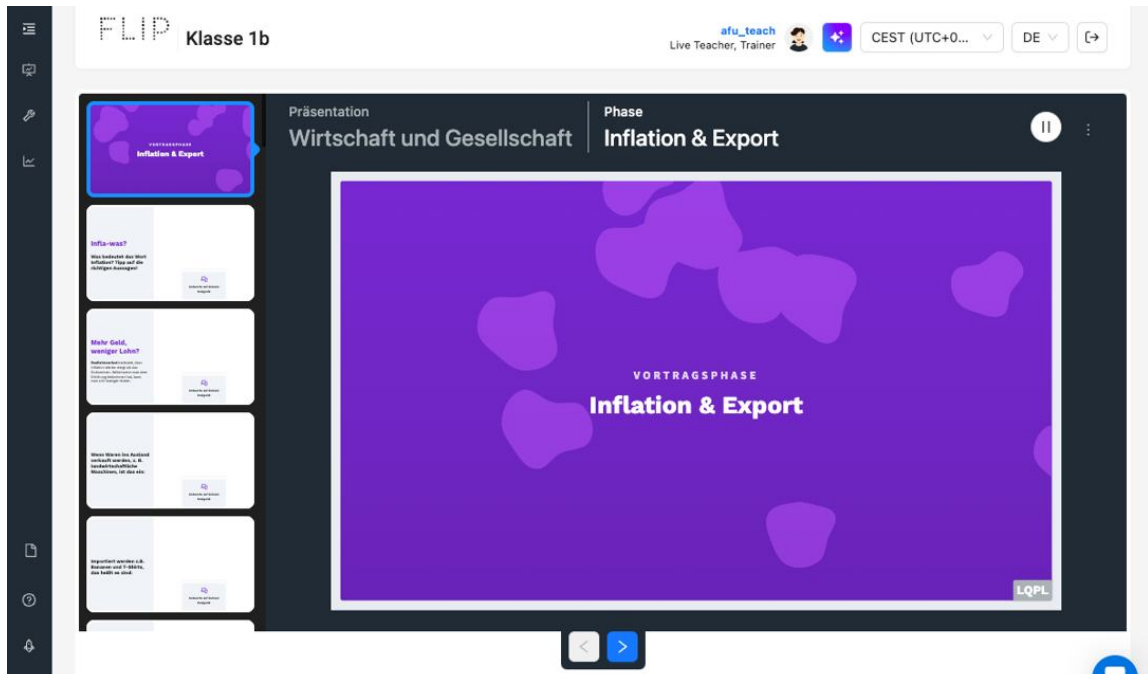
FLIP Klasse 1b

afu_teach
Live Teacher, Trainer

CEST (UTC+0...

DE

VORTRAGSPHASE
Inflation & Export

Infla-was?
Was bedeutet das Wort Inflation? Tipp auf die richtigen Aussagen!

Mehr Geld, weniger Lohn?

Wenn Waren ins Ausland verkauft werden, z. B. landwirtschaftliche Maschinen, ist das ein:

Importiert werden z.B. Bananen und T-Shirts, das heißt es sind:

Präsentation
Wirtschaft und Gesellschaft

Phase
Inflation & Export

VORTRAGSPHASE
Inflation & Export

LQPL